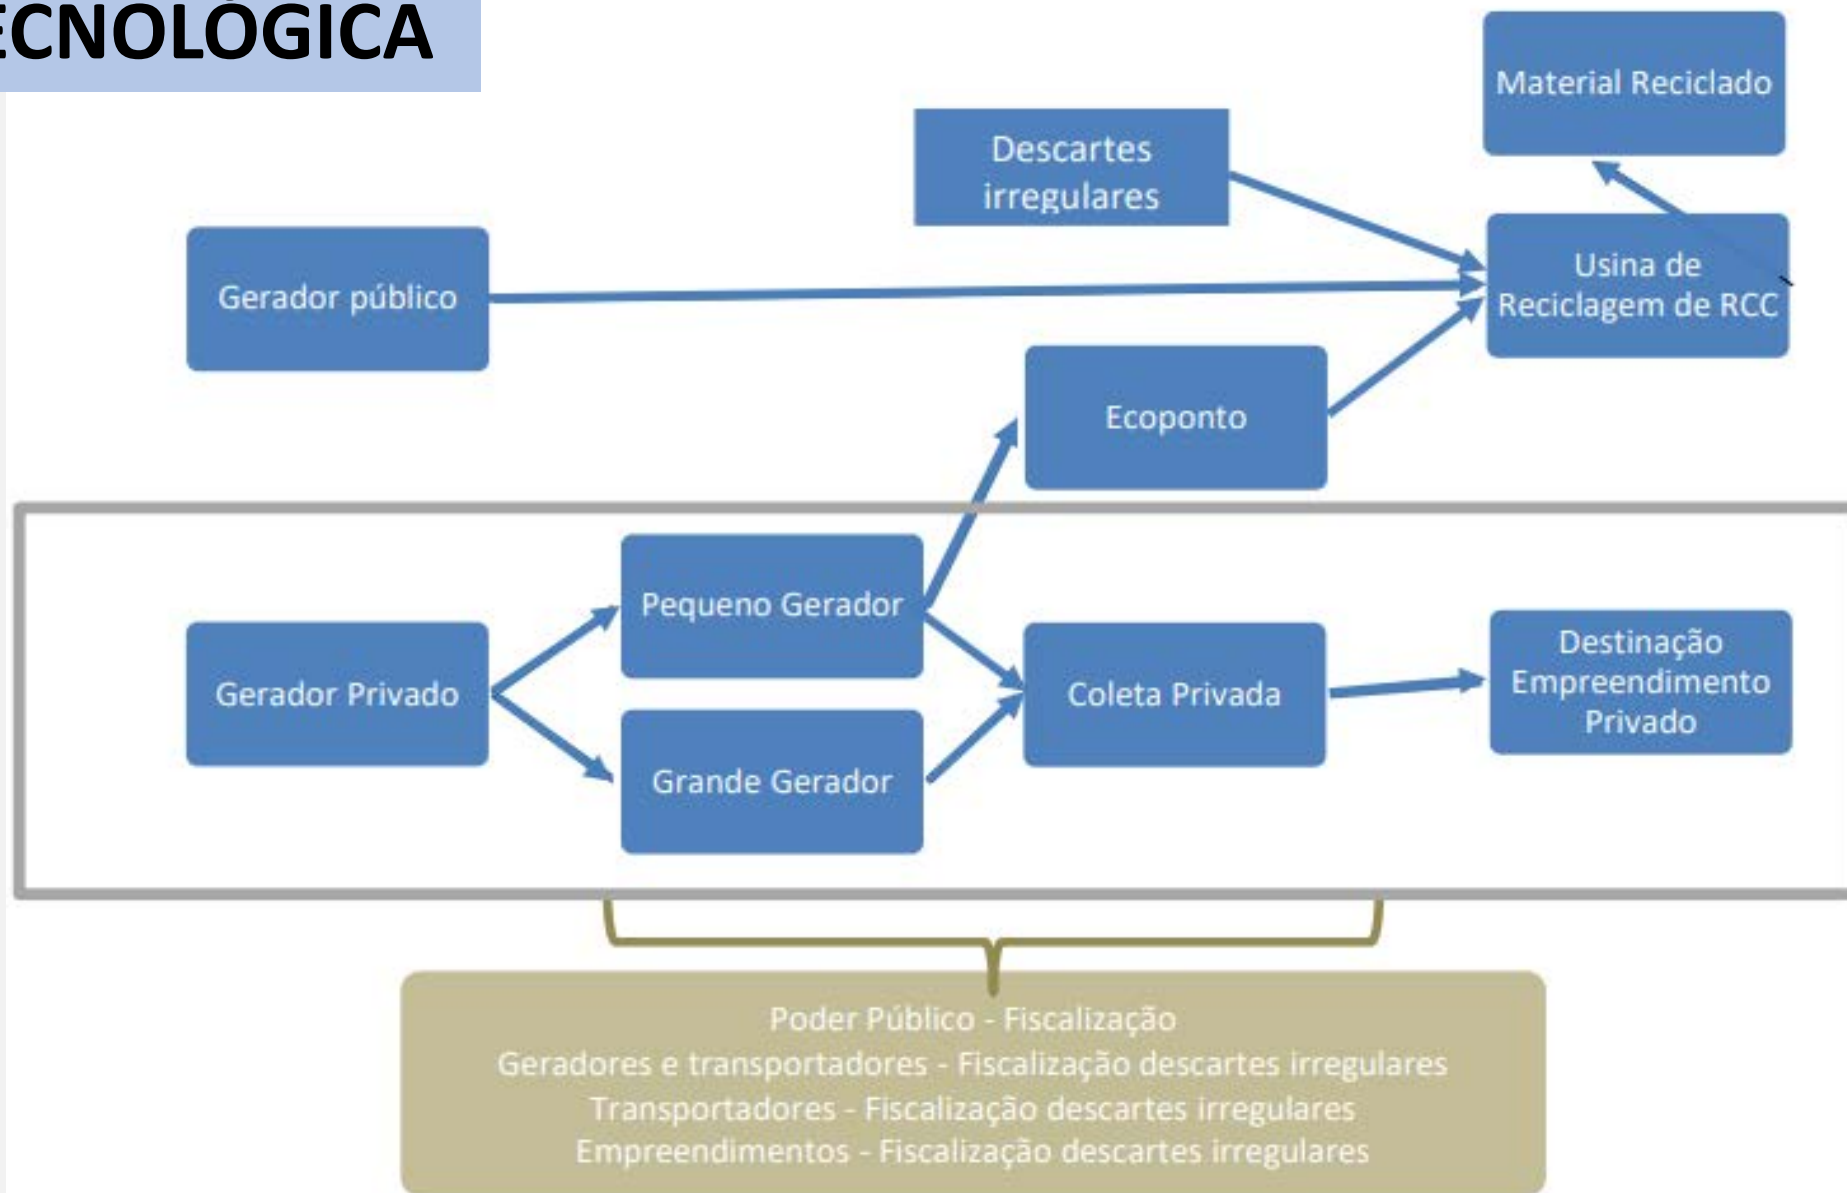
ECNOLÓGICA

Material Reciclado

Descartes irregulares

Gerador público

Usina de Reciclagem de RCC

Ecoponto

Pequeno Gerador

Gerador Privado

Coleta Privada

Destinação Empreendimento Privado

Grande Gerador

Poder Público - Fiscalização
Geradores e transportadores - Fiscalização descartes irregulares
Transportadores - Fiscalização descartes irregulares
Empreendimentos - Fiscalização descartes irregulares